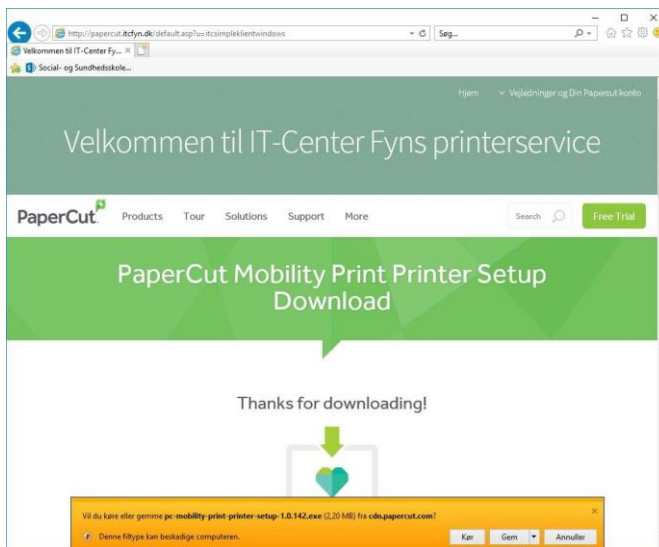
http://papercut.itcfyn.dk/default.asp?u=itcsimpleklientwindows

Søg...

Velkommen til IT-Center Fy... ×

Social- og Sundhedsskole...

Hjem

Vejledninger og Din Papercut konto

Velkommen til IT-Center Fyns printerservice

PaperCut

Products Tour Solutions Support More

Search

Free Trial

PaperCut Mobility Print Printer Setup Download

Thanks for downloading!

Vil du køre eller gemme pc-mobility-print-printer-setup-1.0.142.exe (2,20 MB) fra cdn.papercut.com?

Denne filtype kan beskadige computeren.

Kør Gem Annuller

×